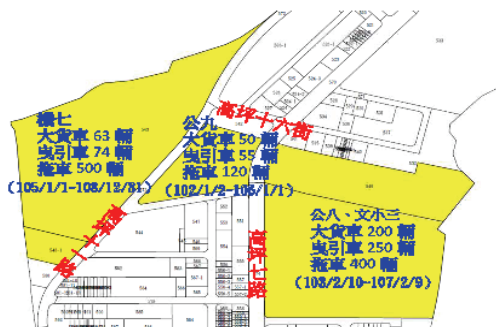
機七
大貨車 63 輛
曳引車 74 輛
拖車 500 輛
(105/1/1-108/12/31)

公九
大貨車 50 輛
曳引車 55 輛
拖車 120 輛
(102/1/2-105/7/1)

高坪十六街

公八、文小三
大貨車 200 輛
曳引車 250 輛
拖車 400 輛
(103/2/10-107/2/9)

高坪七路

高坪十路